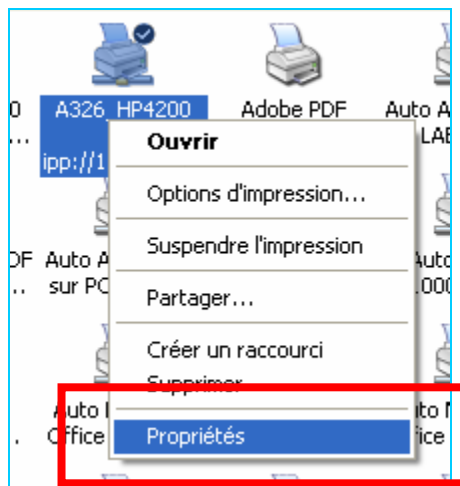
0
...

A326_HP4200
ipp://1

Adobe PDF

Auto A
LAB

Ouvrir

Options d'impression...

Suspendre l'impression

Partager...

Créer un raccourci
Supprimer

Propriétés

DF
...

Auto A
sur PC

Auto A
.000

Auto I
Office

Auto N
ffice